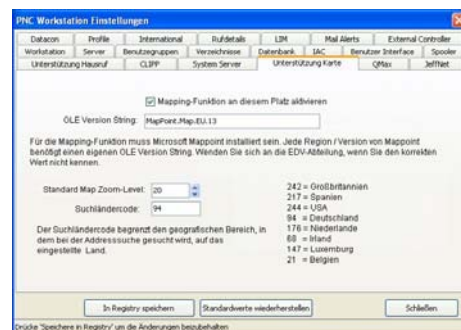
PNC Workstation Einstellungen

Datacon | Profile | International | Rufdetails | LIM | Mail Alerts | External Controller
Workstation | Server | Benutzergruppen | Verzeichnisse | Datenbank | IAC | Benutzer Interface | Spooler
Unterstützung Hausruf | CLIPP | System Server | Unterstützung Karte | QMax | JeffNet

Mapping-Funktion an diesem Platz aktivieren

OLE Version String: MapPoint.Map.EU.13

Für die Mapping-Funktion muss Microsoft Mappoint installiert sein. Jede Region / Version von Mappoint benötigt einen eigenen OLE Version String. Wenden Sie sich an die EDV-Abteilung, wenn Sie den korrekten Wert nicht kennen.

Standard Map Zoom-Level: 20

Suchländercode: 94

Der Suchländercode begrenzt den geografischen Bereich, in dem bei der Addresssuche gesucht wird, auf das eingestellte Land.

242 = Großbritannien
217 = Spanien
244 = USA
94 = Deutschland
176 = Niederlande
88 = Irland
147 = Luxemburg
21 = Belgien

In Registry speichern | Standardwerte wiederherstellen | Schließen

Drücke 'Speichere in Registry' um die Änderungen beizubehalten